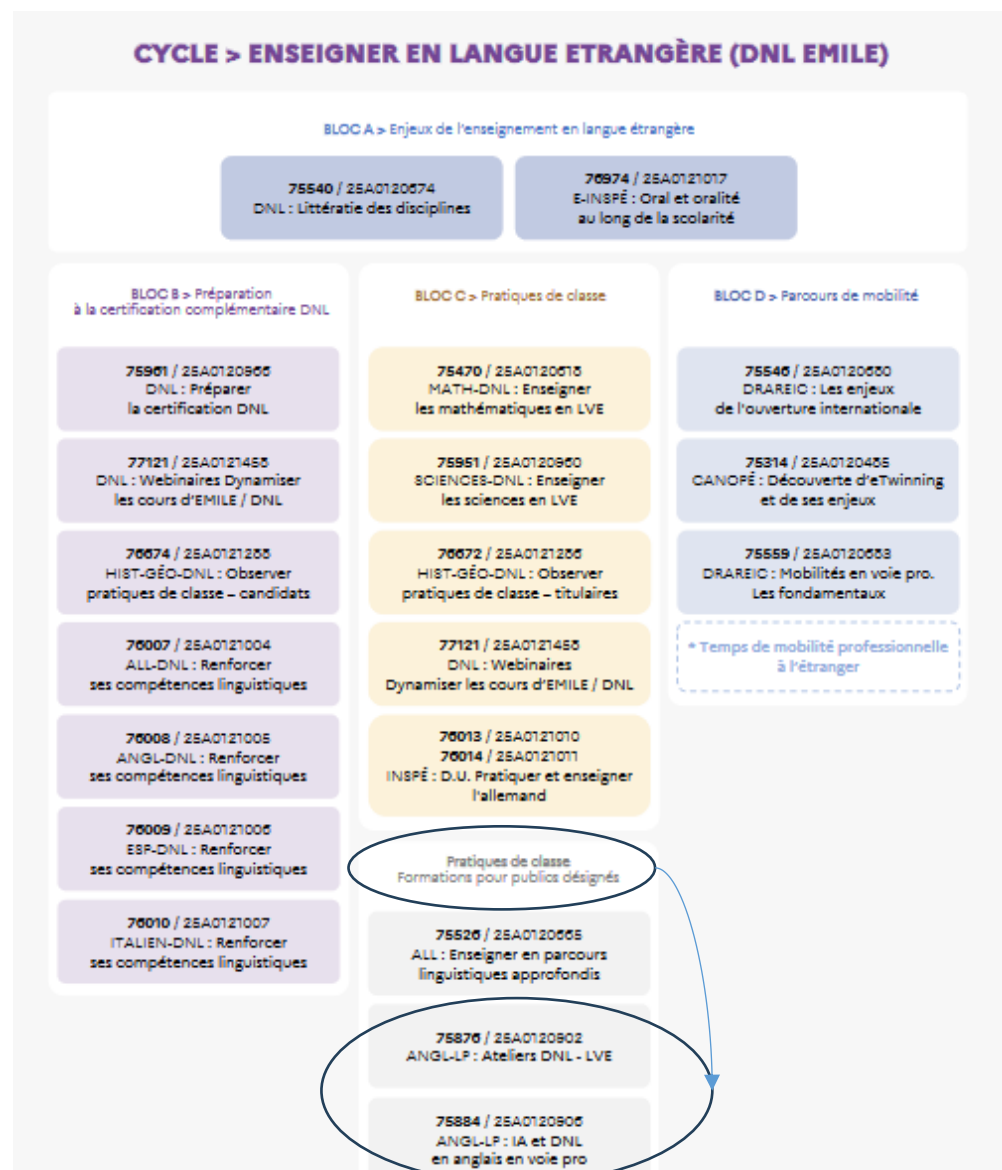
CYCLE > ENSEIGNER EN LANGUE ETRANGÈRE (DNL EMILE)

BLOC A > Enjeux de l'enseignement en langue étrangère

75540 / 25A0120674
DNL : Littératie des disciplines

76974 / 25A0121017
E-INSPÉ : Oral et oralité au long de la scolarité

BLOC B > Préparation à la certification complémentaire DNL

75961 / 25A0120966
DNL : Préparer la certification DNL

77121 / 25A0121458
DNL : Webinaires Dynamiser les cours d'EMILE / DNL

76674 / 25A0121288
HIST-GÉO-DNL : Observer pratiques de classe – candidats

76007 / 25A0121004
ALL-DNL : Renforcer ses compétences linguistiques

76008 / 25A0121005
ANGL-DNL : Renforcer ses compétences linguistiques

76009 / 25A0121006
ESP-DNL : Renforcer ses compétences linguistiques

76010 / 25A0121007
ITALIEN-DNL : Renforcer ses compétences linguistiques

BLOC C > Pratiques de classe

75470 / 25A0120618
MATH-DNL : Enseigner les mathématiques en LVE

75951 / 25A0120960
SCIENCES-DNL : Enseigner les sciences en LVE

76672 / 25A0121286
HIST-GÉO-DNL : Observer pratiques de classe – titulaires

77121 / 25A0121458
DNL : Webinaires Dynamiser les cours d'EMILE / DNL

76013 / 25A0121010
76014 / 25A0121011
INSPÉ : D.U. Pratiquer et enseigner l'allemand

Pratiques de classe
Formations pour publics désignés

75526 / 25A0120665
ALL : Enseigner en parcours linguistiques approfondis

75876 / 25A0120902
ANGL-LP : Ateliers DNL - LVE

75884 / 25A0120906
ANGL-LP : IA et DNL en anglais en voie pro

BLOC D > Parcours de mobilité

75546 / 25A0120680
DRAREIC : Les enjeux de l'ouverture internationale

75314 / 25A0120485
CANOPÉ : Découverte d'eTwinning et de ses enjeux

75559 / 25A0120683
DRAREIC : Mobilités en voie pro. Les fondamentaux

* Temps de mobilité professionnelle à l'étranger